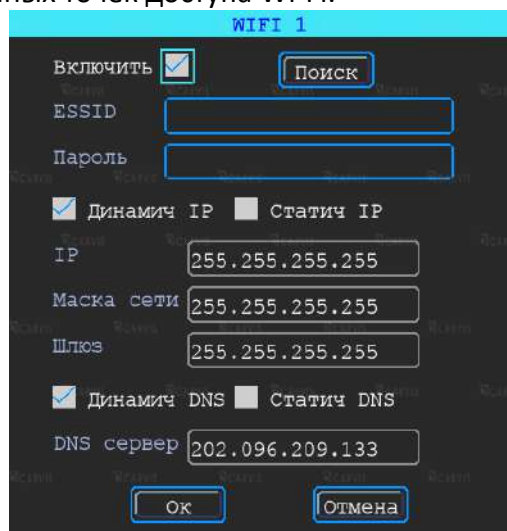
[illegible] точек доступа Wi-Fi.

WIFI 1

Включить

Поиск

ESSID

Пароль

Динамич IP

Статич IP

IP 255.255.255.255

Маска сети 255.255.255.255

Шлюз 255.255.255.255

Динамич DNS

Статич DNS

DNS сервер 202.096.209.133

OK

Отмена